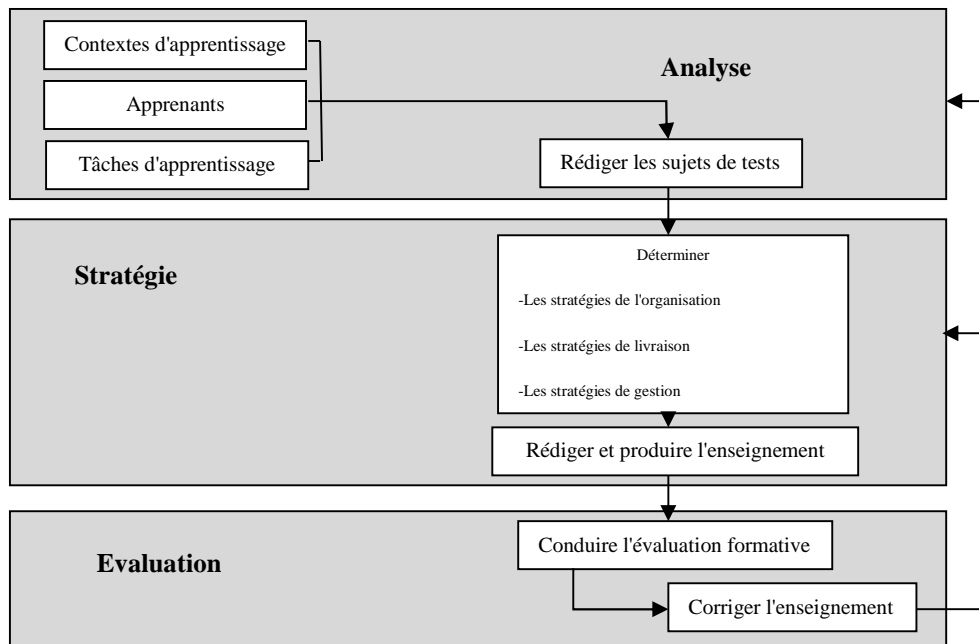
Contextes d'apprentissage

Apprenants

Tâches d'apprentissage

Analyse

Rédiger les sujets de tests

Stratégie

Déterminer

-Les stratégies de l'organisation

-Les stratégies de livraison

-Les stratégies de gestion

Rédiger et produire l'enseignement

Evaluation

Conduire l'évaluation formative

Corriger l'enseignement